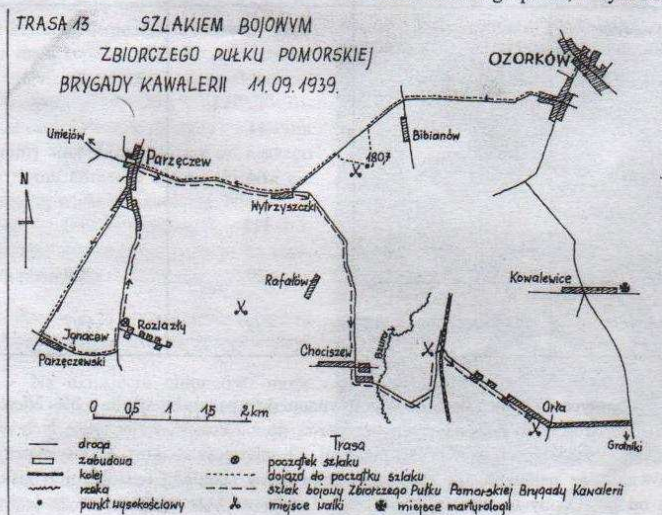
TRASA 13 SZLAKIEM BOJOWYM ZBIORCZEGO PUŁKU POMORSKIEJ BRYGADY KAWALERII 11.09.1939.

OZORKÓW

Uniejów

Parzęczew

Bibianów

180,7

N

Wytrzyszczki

Rafałów

Kowalewice

Jonacew

Rozlazły

Parzęczewski

Chociszew

Orła

Grotniki

0 0,5 1 1,5 2 km

droga
zabudowa
kolej
rzeka
punkt wysokościowy

Trasa
początek szlaku
dojazd do początku szlaku
szlak bojowy Zbiorczego Pułku Pomorskiej Brygady Kawalerii
miejsce walki
miejsce martyrologii